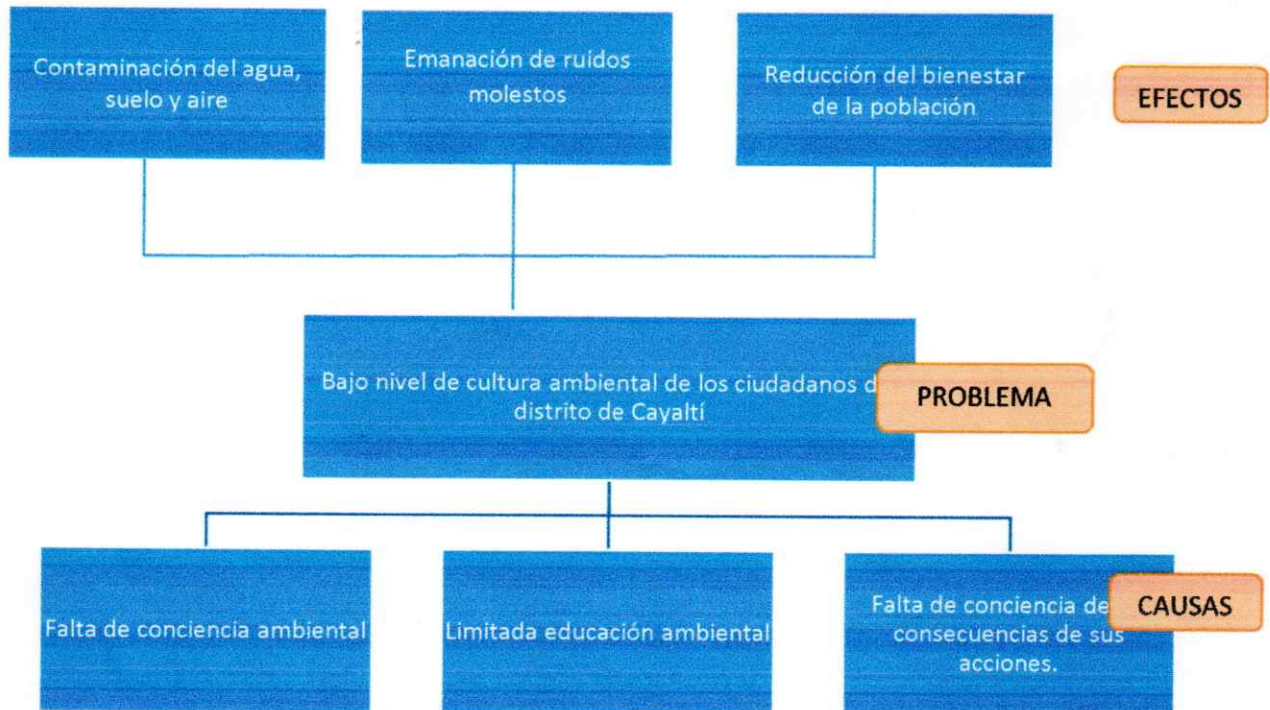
Contaminación del agua, suelo y aire

Emanación de ruidos molestos

Reducción del bienestar de la población

EFECTOS

Bajo nivel de cultura ambiental de los ciudadanos d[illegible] distrito de Cayaltí

PROBLEMA

Falta de conciencia ambiental

Limitada educación ambiental

Falta de conciencia de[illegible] consecuencias de sus acciones.

CAUSAS